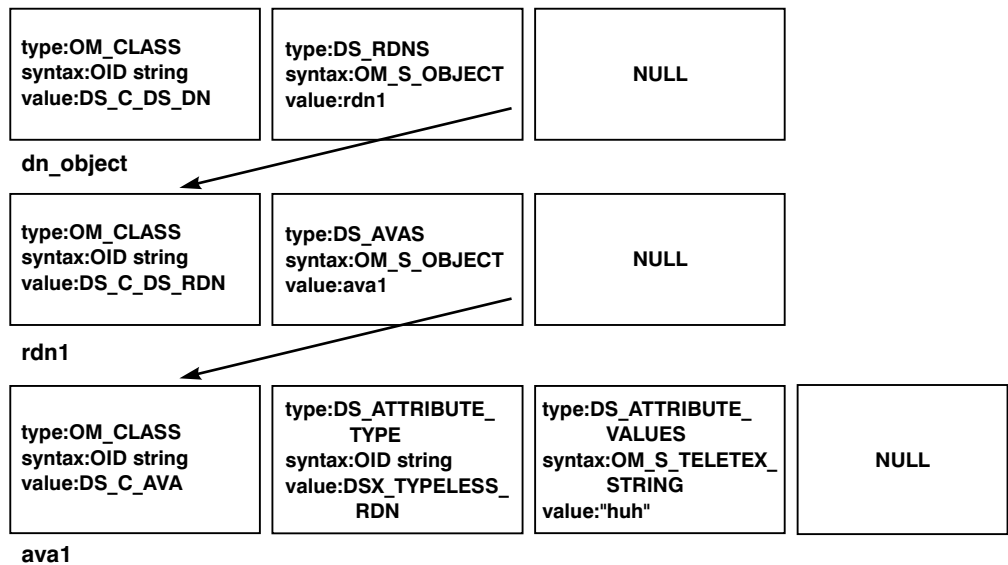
type:OM_CLASS
syntax:OID string
value:DS_C_DS_DN

type:DS_RDNS
syntax:OM_S_OBJECT
value:rdn1

NULL

dn_object

type:OM_CLASS
syntax:OID string
value:DS_C_DS_RDN

type:DS_AVAS
syntax:OM_S_OBJECT
value:ava1

NULL

rdn1

type:OM_CLASS
syntax:OID string
value:DS_C_AVA

type:DS_ATTRIBUTE_TYPE
syntax:OID string
value:DSX_TYPELESS_RDN

type:DS_ATTRIBUTE_VALUES
syntax:OM_S_TELETEX_STRING
value:"huh"

NULL

ava1